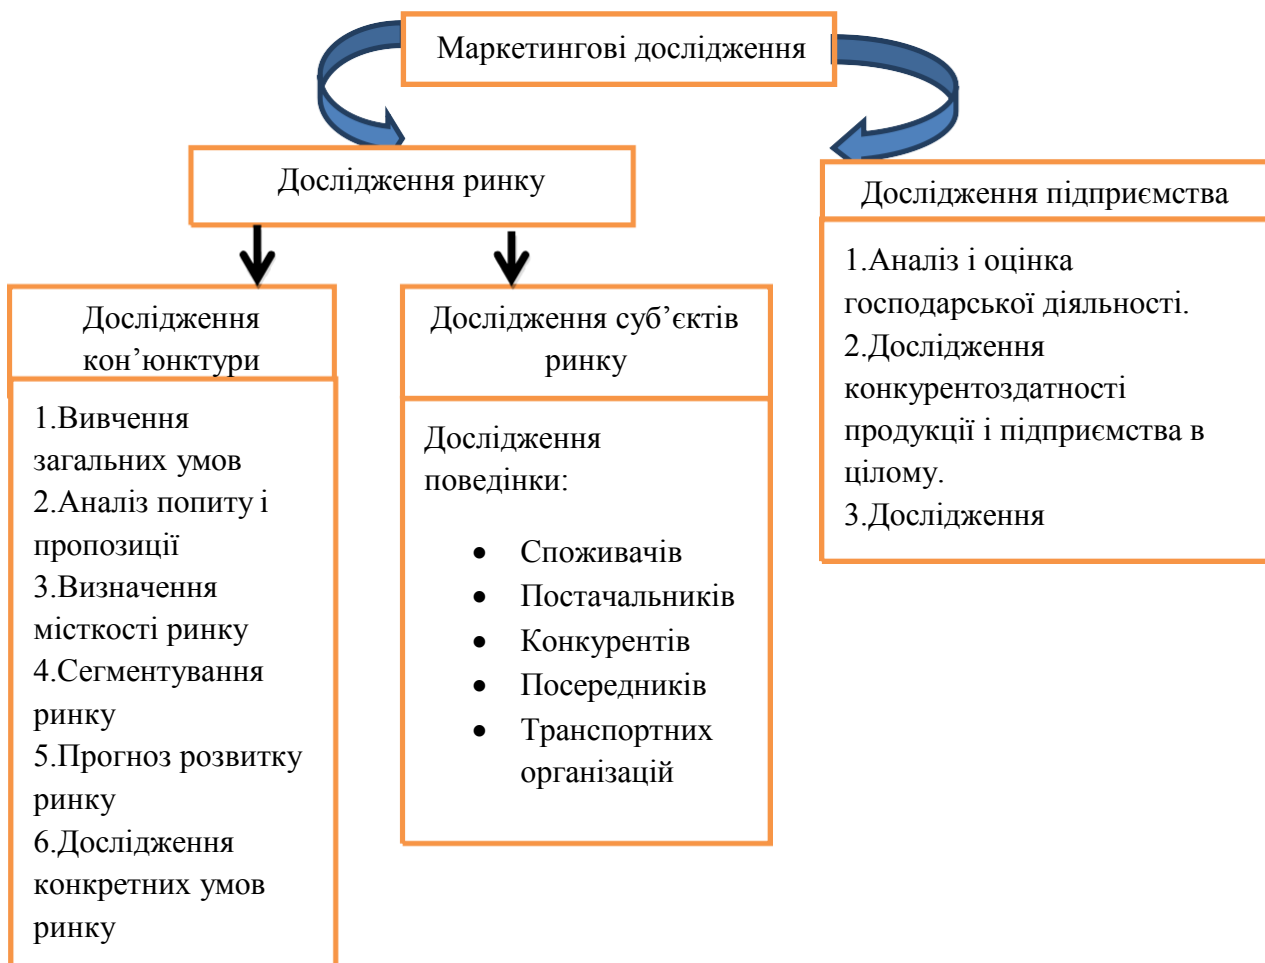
Маркетингові дослідження

Дослідження ринку

Дослідження підприємства

1.Аналіз і оцінка господарської діяльності.
2.Дослідження конкурентоздатності продукції і підприємства в цілому.
3.Дослідження

Дослідження кон’юнктури

1.Вивчення загальних умов
2.Аналіз попиту і пропозиції
3.Визначення місткості ринку
4.Сегментування ринку
5.Прогноз розвитку ринку
6.Дослідження конкретних умов ринку

Дослідження суб’єктів ринку

Дослідження поведінки:

- Споживачів
- Постачальників
- Конкурентів
- Посередників
- Транспортних організацій